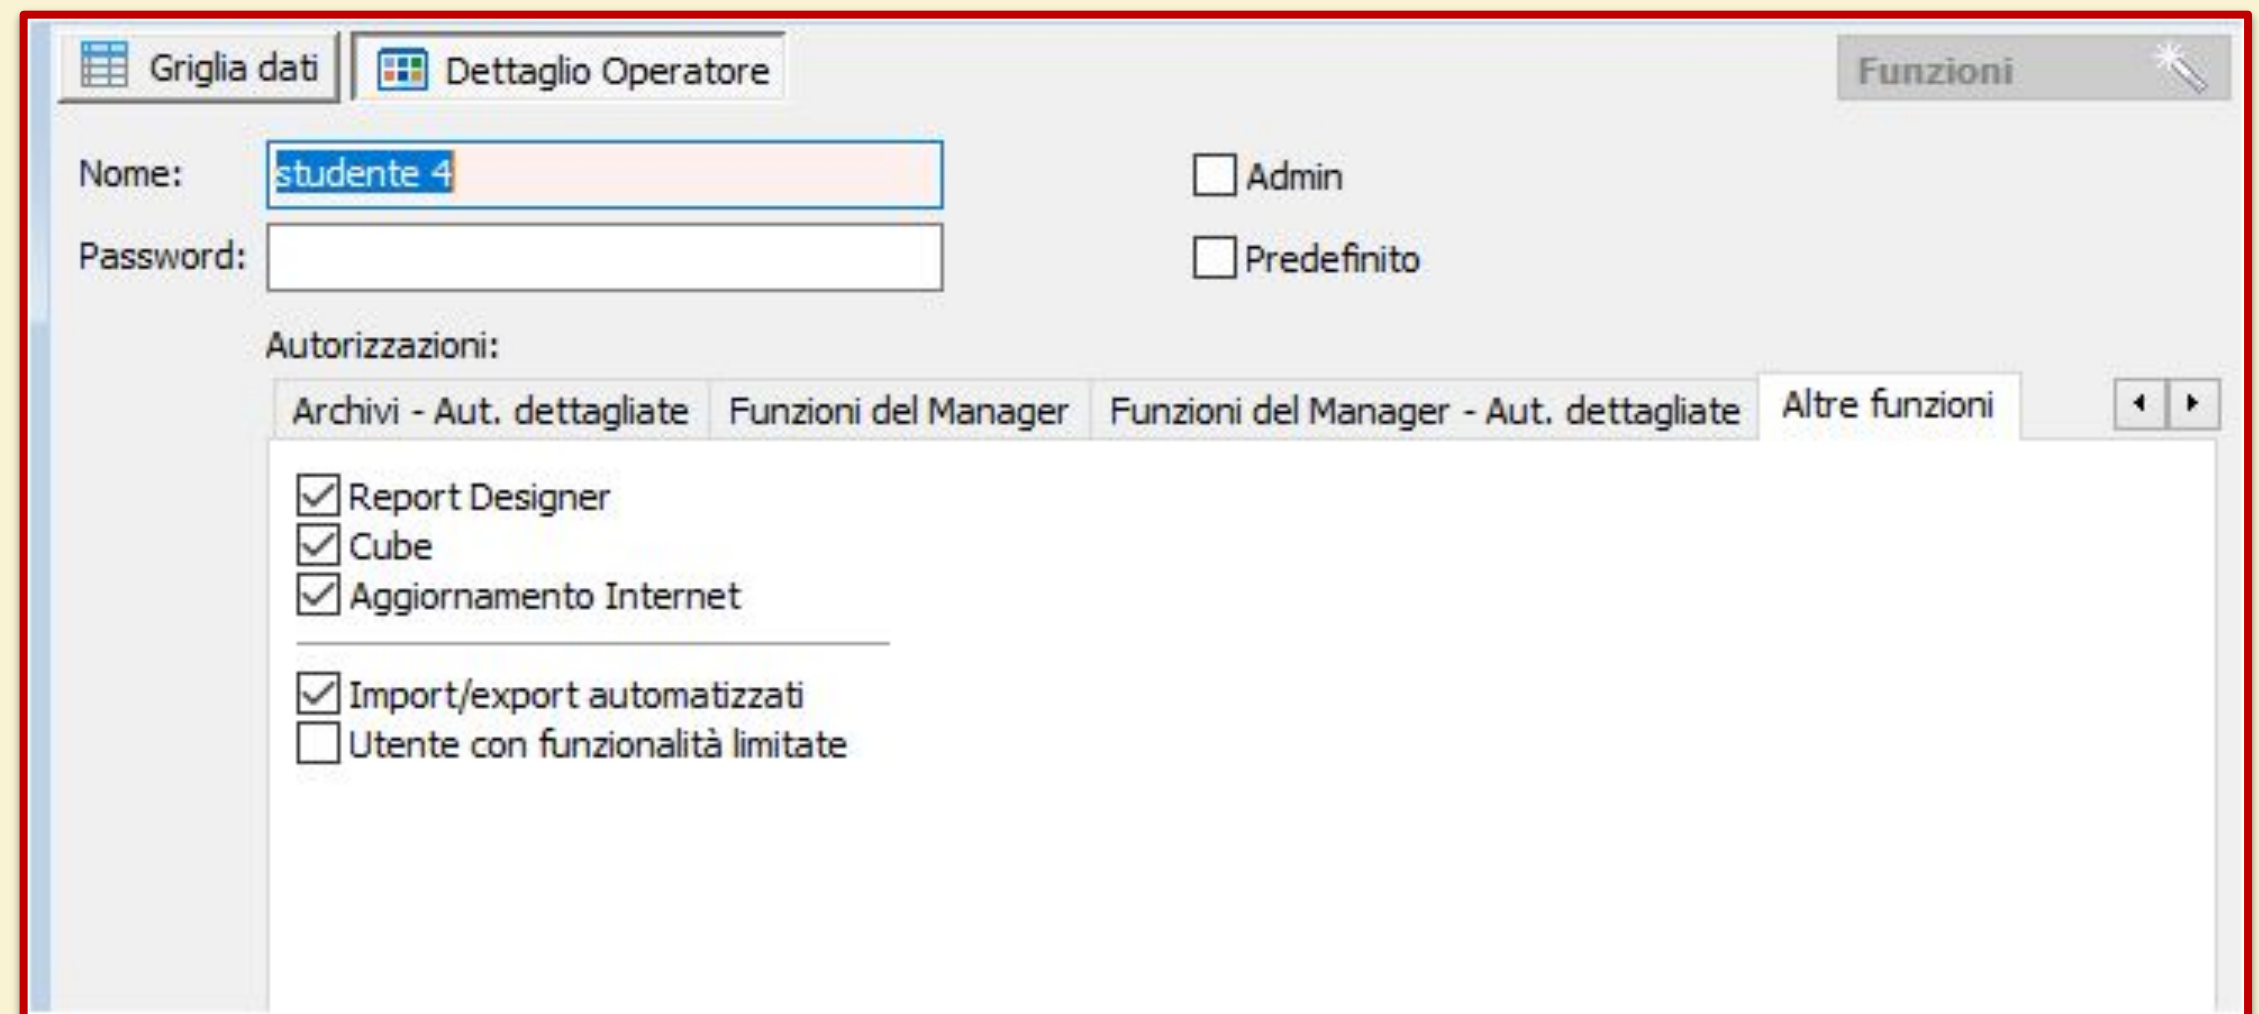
Griglia dati
Dettaglio Operatore
Funzioni

Nome: studente 4
Password:

Admin
Predefinito

Autorizzazioni:

Archivi - Aut. dettagliate
Funzioni del Manager
Funzioni del Manager - Aut. dettagliate
Altre funzioni

Report Designer
Cube
Aggiornamento Internet

Import/export automatizzati
Utente con funzionalità limitate